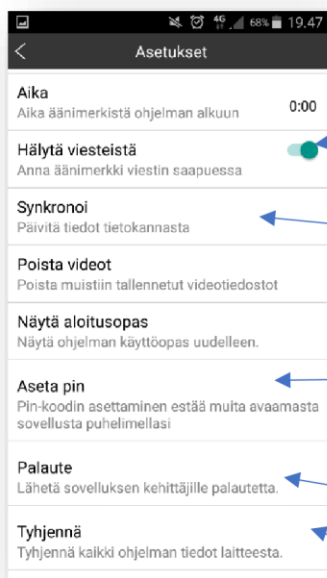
4G 68% 19.47

Asetukset

Aika
Aika äänimerkistä ohjelman alkuun
0:00

Hälytä viesteistä
Anna äänimerkki viestin saapuessa

Synkronoi
Päivitä tiedot tietokannasta

Poista videot
Poista muistiin tallennetut videotiedostot

Näytä aloitusopas
Näytä ohjelman käyttöopas uudelleen.

Aseta pin
Pin-koodin asettaminen estää muita avaamasta sovellusta puhelimellasi

Palaute
Lähetä sovelluksen kehittäjille palautetta.

Tyhjennä
Tyhjennä kaikki ohjelman tiedot laitteesta.